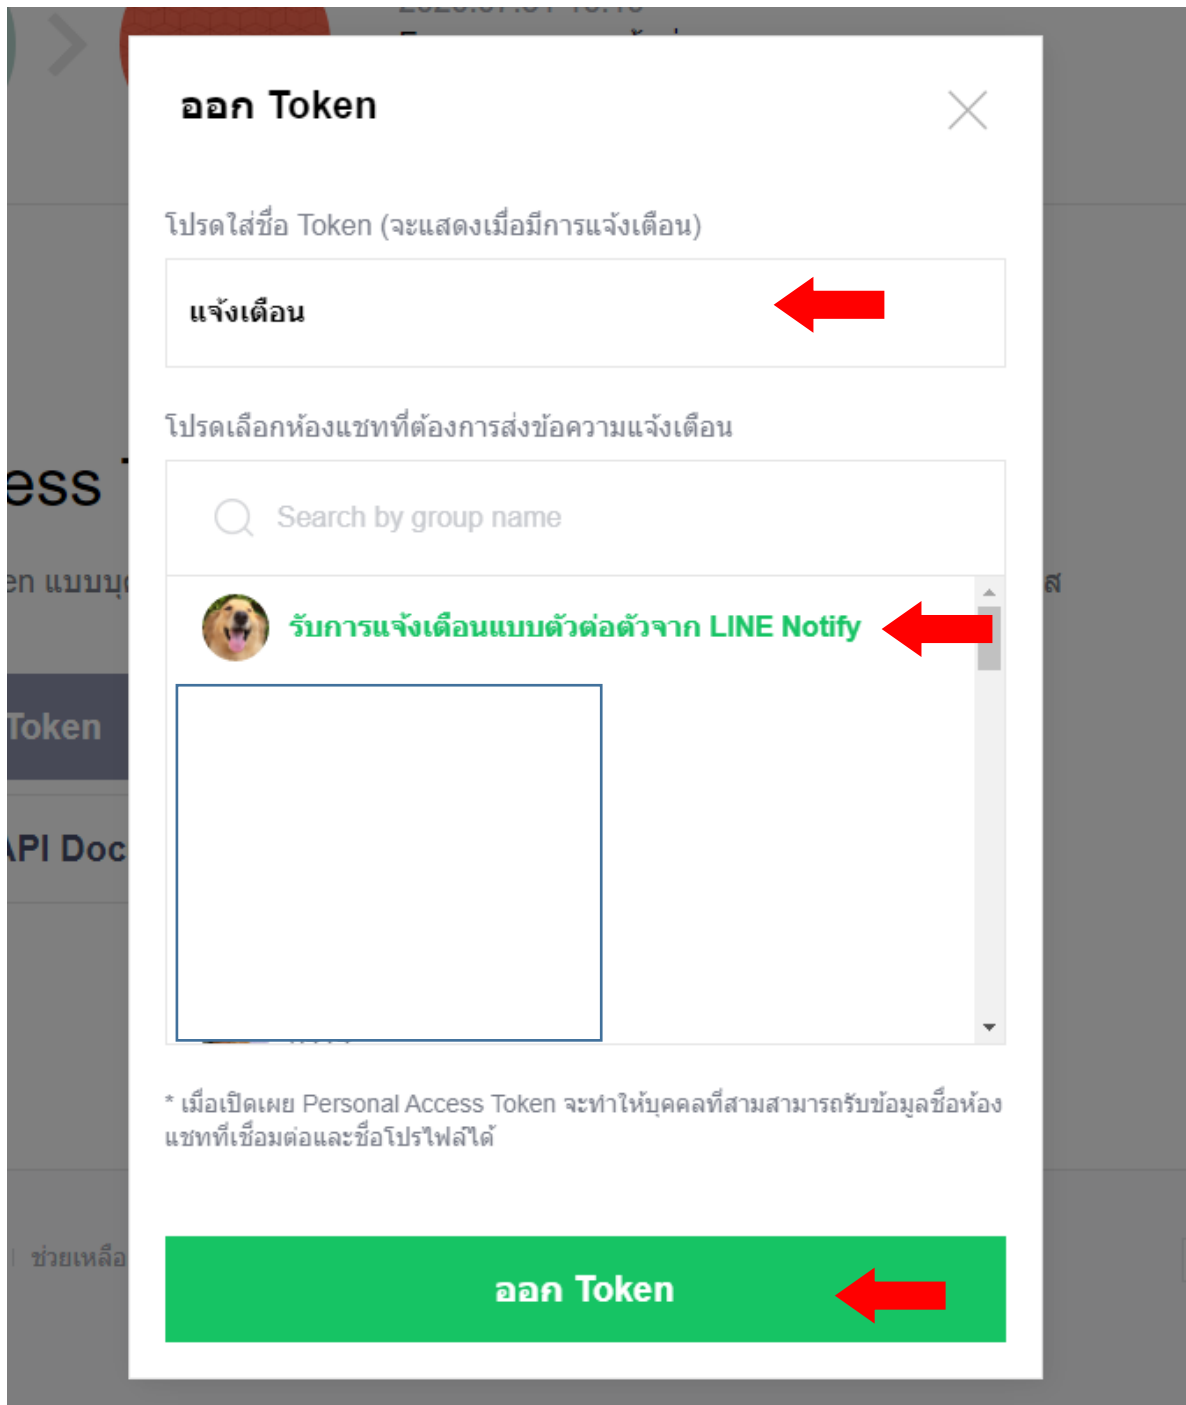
ออก Token

โปรดใส่ชื่อ Token (จะแสดงเมื่อมีการแจ้งเตือน)

แจ้งเตือน

โปรดเลือกห้องแชทที่ต้องการส่งข้อความแจ้งเตือน

Search by group name

รับการแจ้งเตือนแบบตัวต่อตัวจาก LINE Notify

* เมื่อเปิดเผย Personal Access Token จะทำให้บุคคลที่สามสามารถรับข้อมูลชื่อห้องแชทที่เชื่อมต่อและชื่อโปรไฟล์ได้

ออก Token

ess

en แบบบุ

Token

API Doc

ช่วยเหลือ